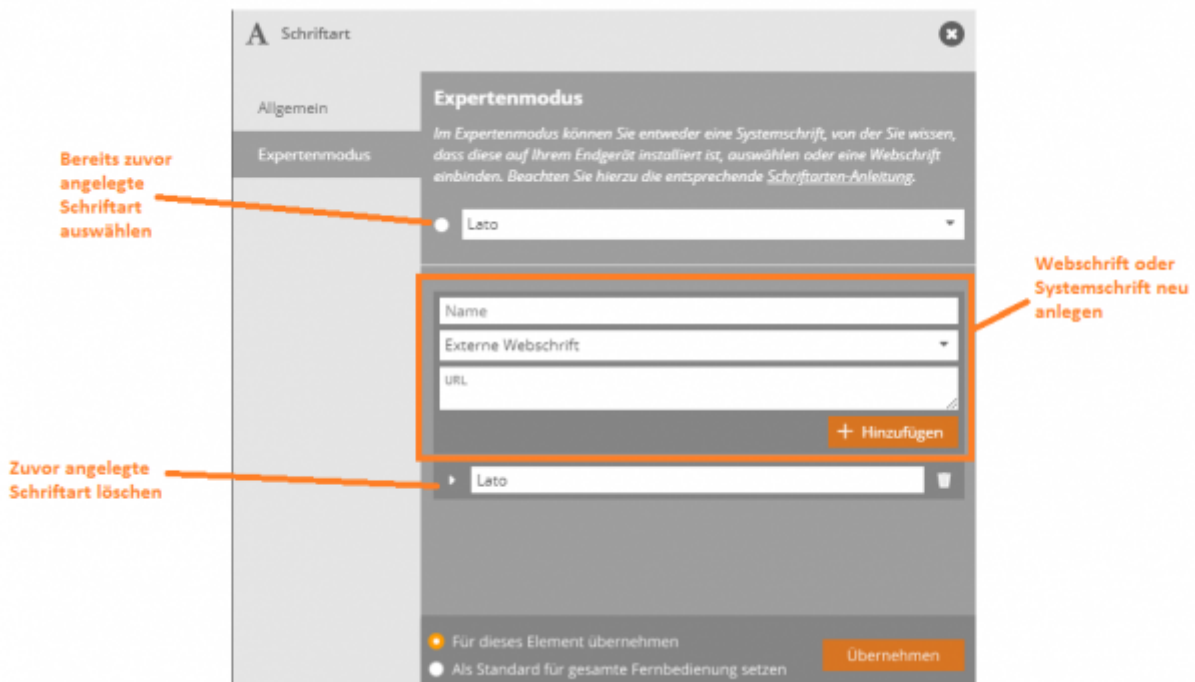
A Schriftart

Allgemein

Expertenmodus

Expertenmodus

Im Expertenmodus können Sie entweder eine Systemschrift, von der Sie wissen, dass diese auf Ihrem Endgerät installiert ist, auswählen oder eine Webschrift einbinden. Beachten Sie hierzu die entsprechende Schriftarten-Anleitung.

Bereits zuvor angelegte Schriftart auswählen

Lato

Webschrift oder Systemschrift neu anlegen

Name

Externe Webschrift

URL

+ Hinzufügen

Zuvor angelegte Schriftart löschen

Lato

Für dieses Element übernehmen

Als Standard für gesamte Fernbedienung setzen

Übernehmen